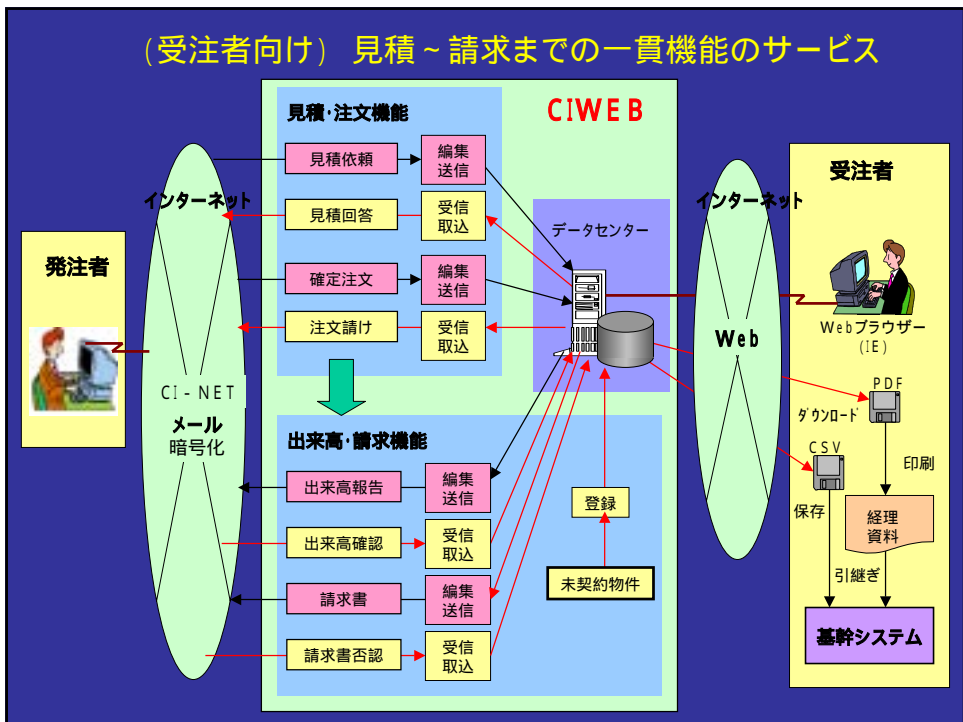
（受注者向け） 見積～請求までの一貫機能のサービス

CIWEB

見積・注文機能

見積依頼
編集
送信

見積回答
受信
取込

確定注文
編集
送信

注文請け
受信
取込

データセンター

出来高・請求機能

出来高報告
編集
送信

出来高確認
受信
取込

請求書
編集
送信

請求書否認
受信
取込

登録

未契約物件

インターネット

発注者

CI－NET
メール
暗号化

インターネット

Web

受注者

Webブラウザー
（IE）

PDF
ダウンロード

CSV

印刷

保存

経理
資料

引継ぎ

基幹システム